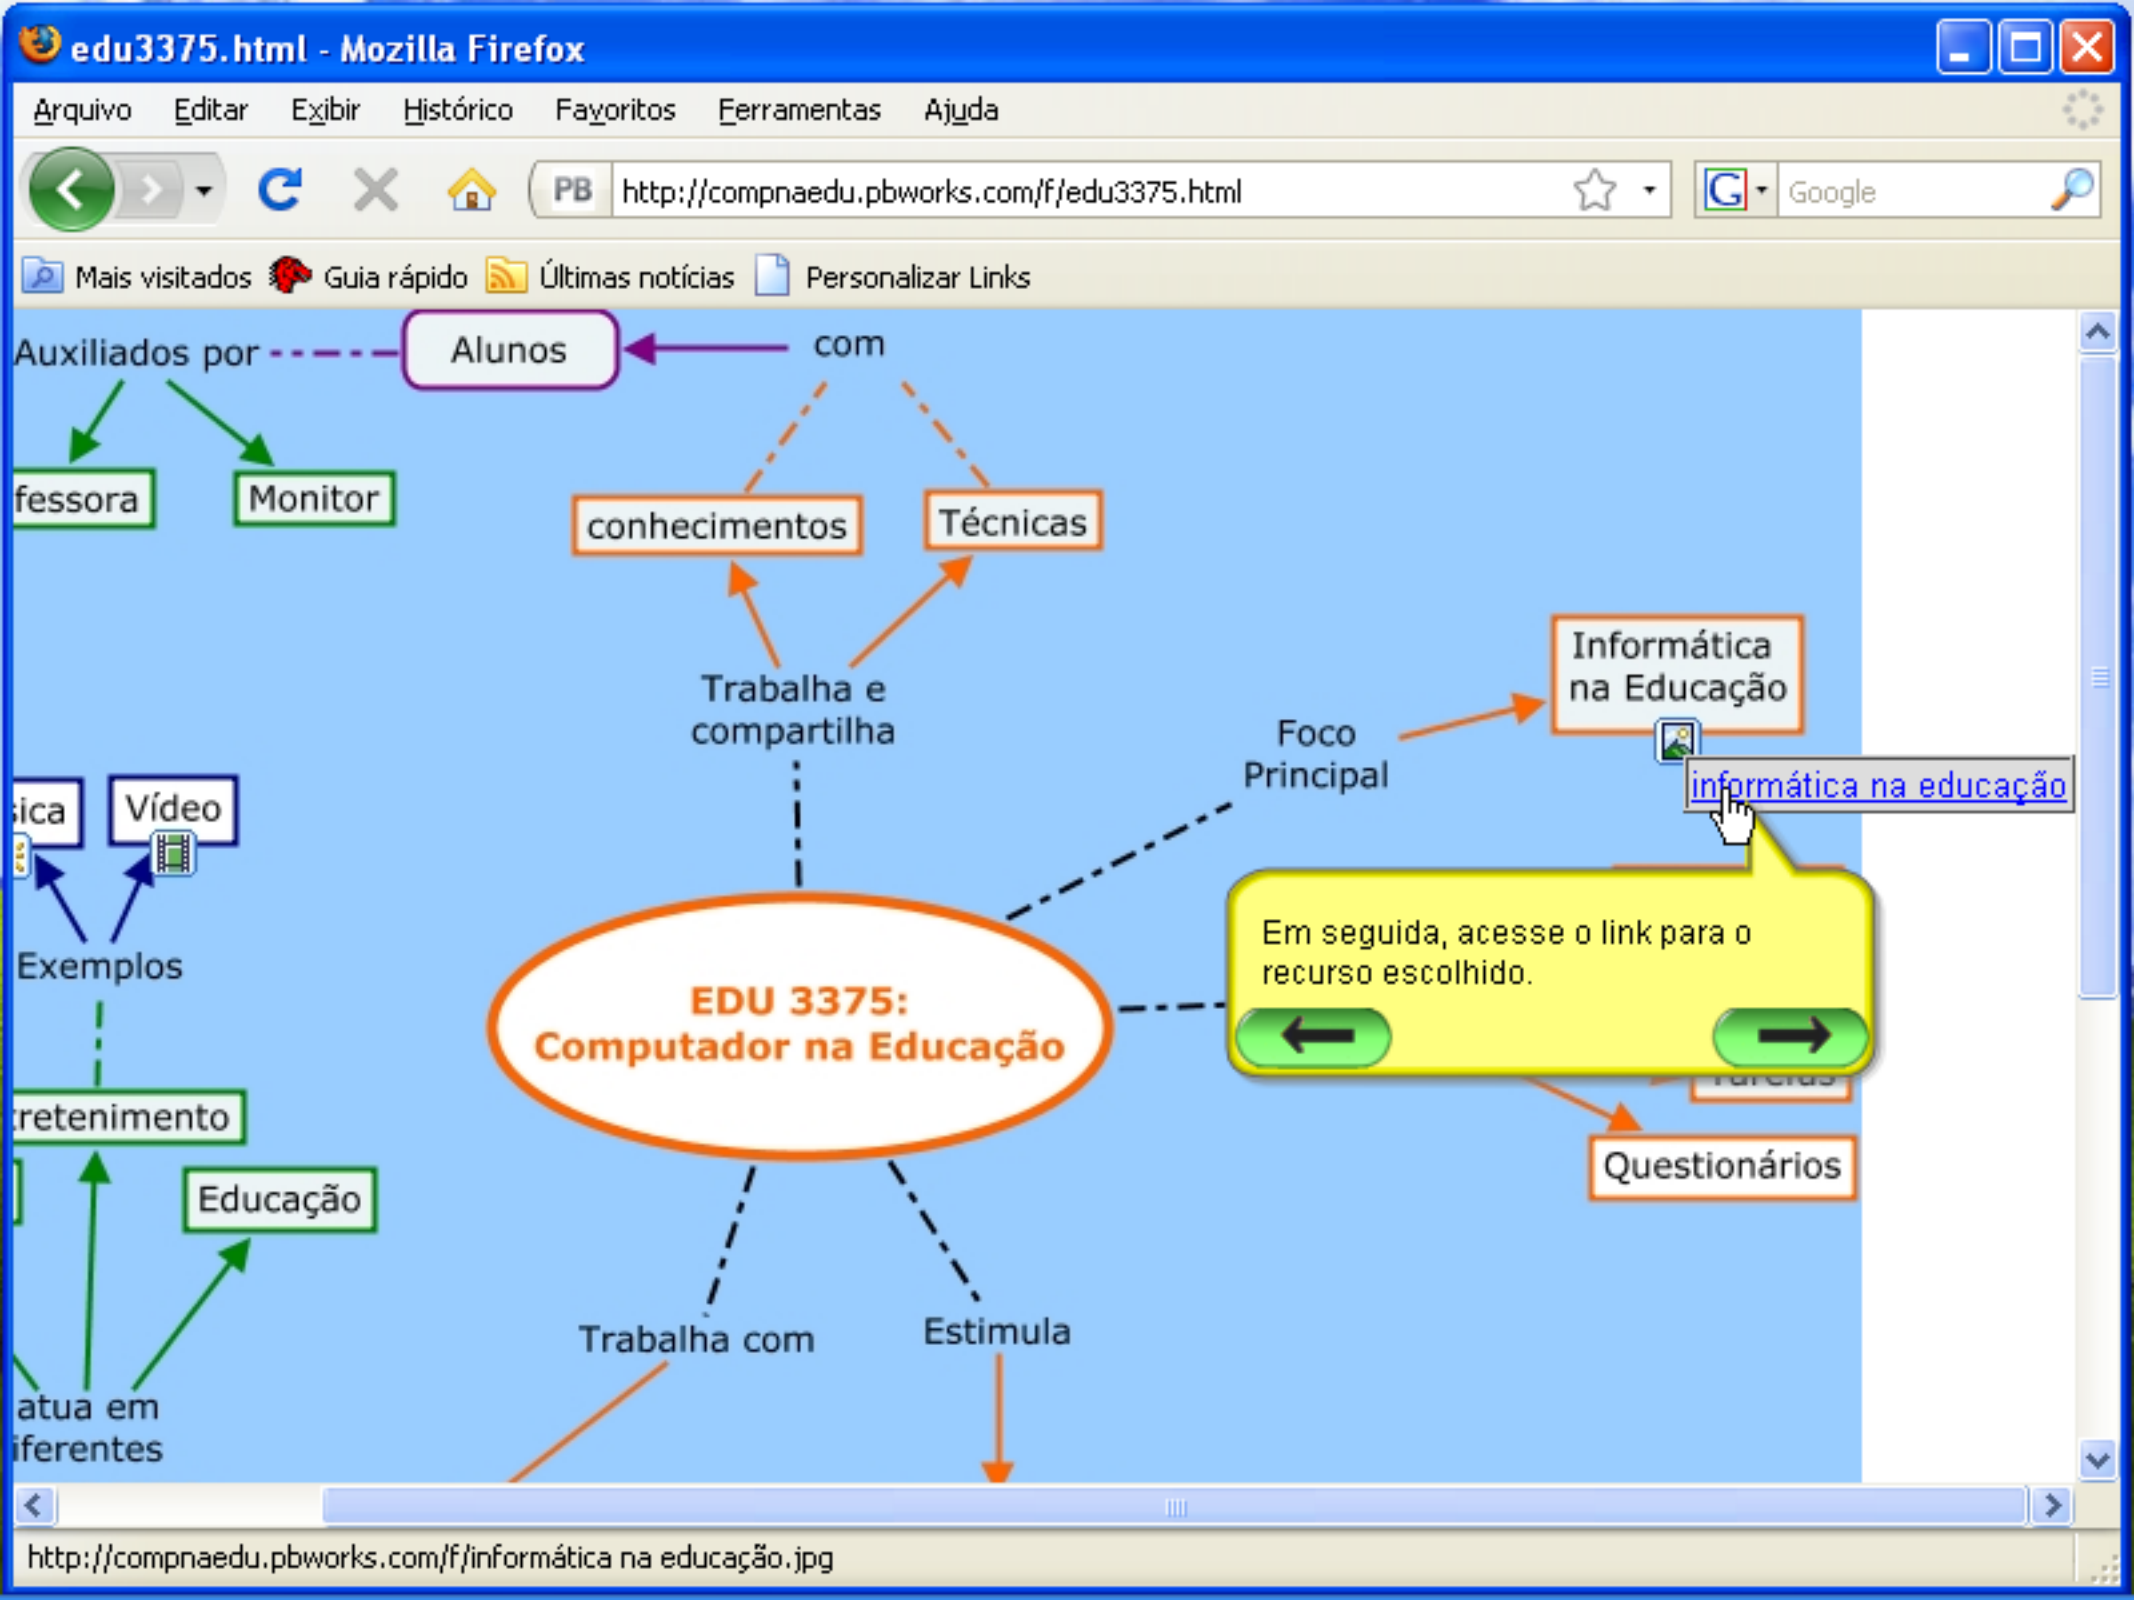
edu3375.html - Mozilla Firefox

Arquivo Editar Exibir Histórico Favoritos Ferramentas Ajuda

PB http://compnaedu.pbworks.com/f/edu3375.html

Google

Mais visitados Guia rápido Últimas notícias Personalizar Links

Auxiliados por

Alunos

com

fessora

Monitor

conhecimentos

Técnicas

Trabalha e compartilha

Foco Principal

Informática na Educação

informática na educação

ica

Vídeo

Exemplos

EDU 3375: Computador na Educação

Em seguida, acesse o link para o recurso escolhido.

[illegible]

Questionários

retenimento

Educação

Trabalha com

Estimula

atua em
iferentes

http://compnaedu.pbworks.com/f/informática na educação.jpg